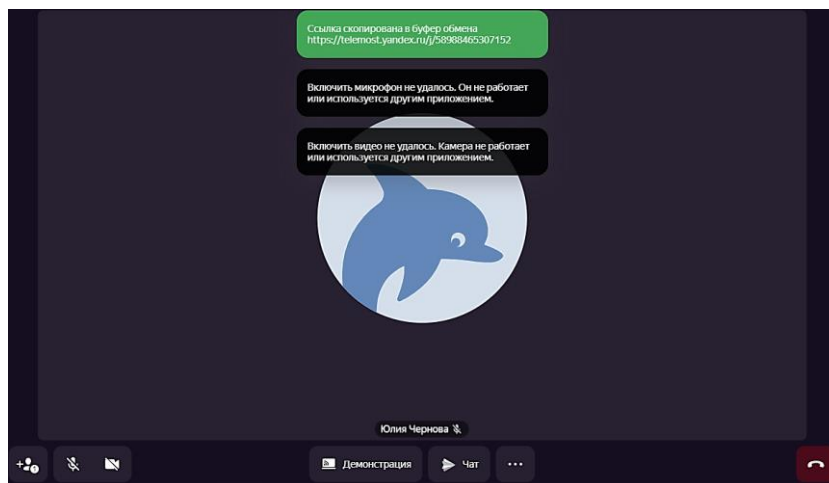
Ссылка скопирована в буфер обмена
https://telemost.yandex.ru/j/58988465307152

Включить микрофон не удалось. Он не работает или используется другим приложением.

Включить видео не удалось. Камера не работает или используется другим приложением.

Юлия Чернова

Демонстрация

Чат

...